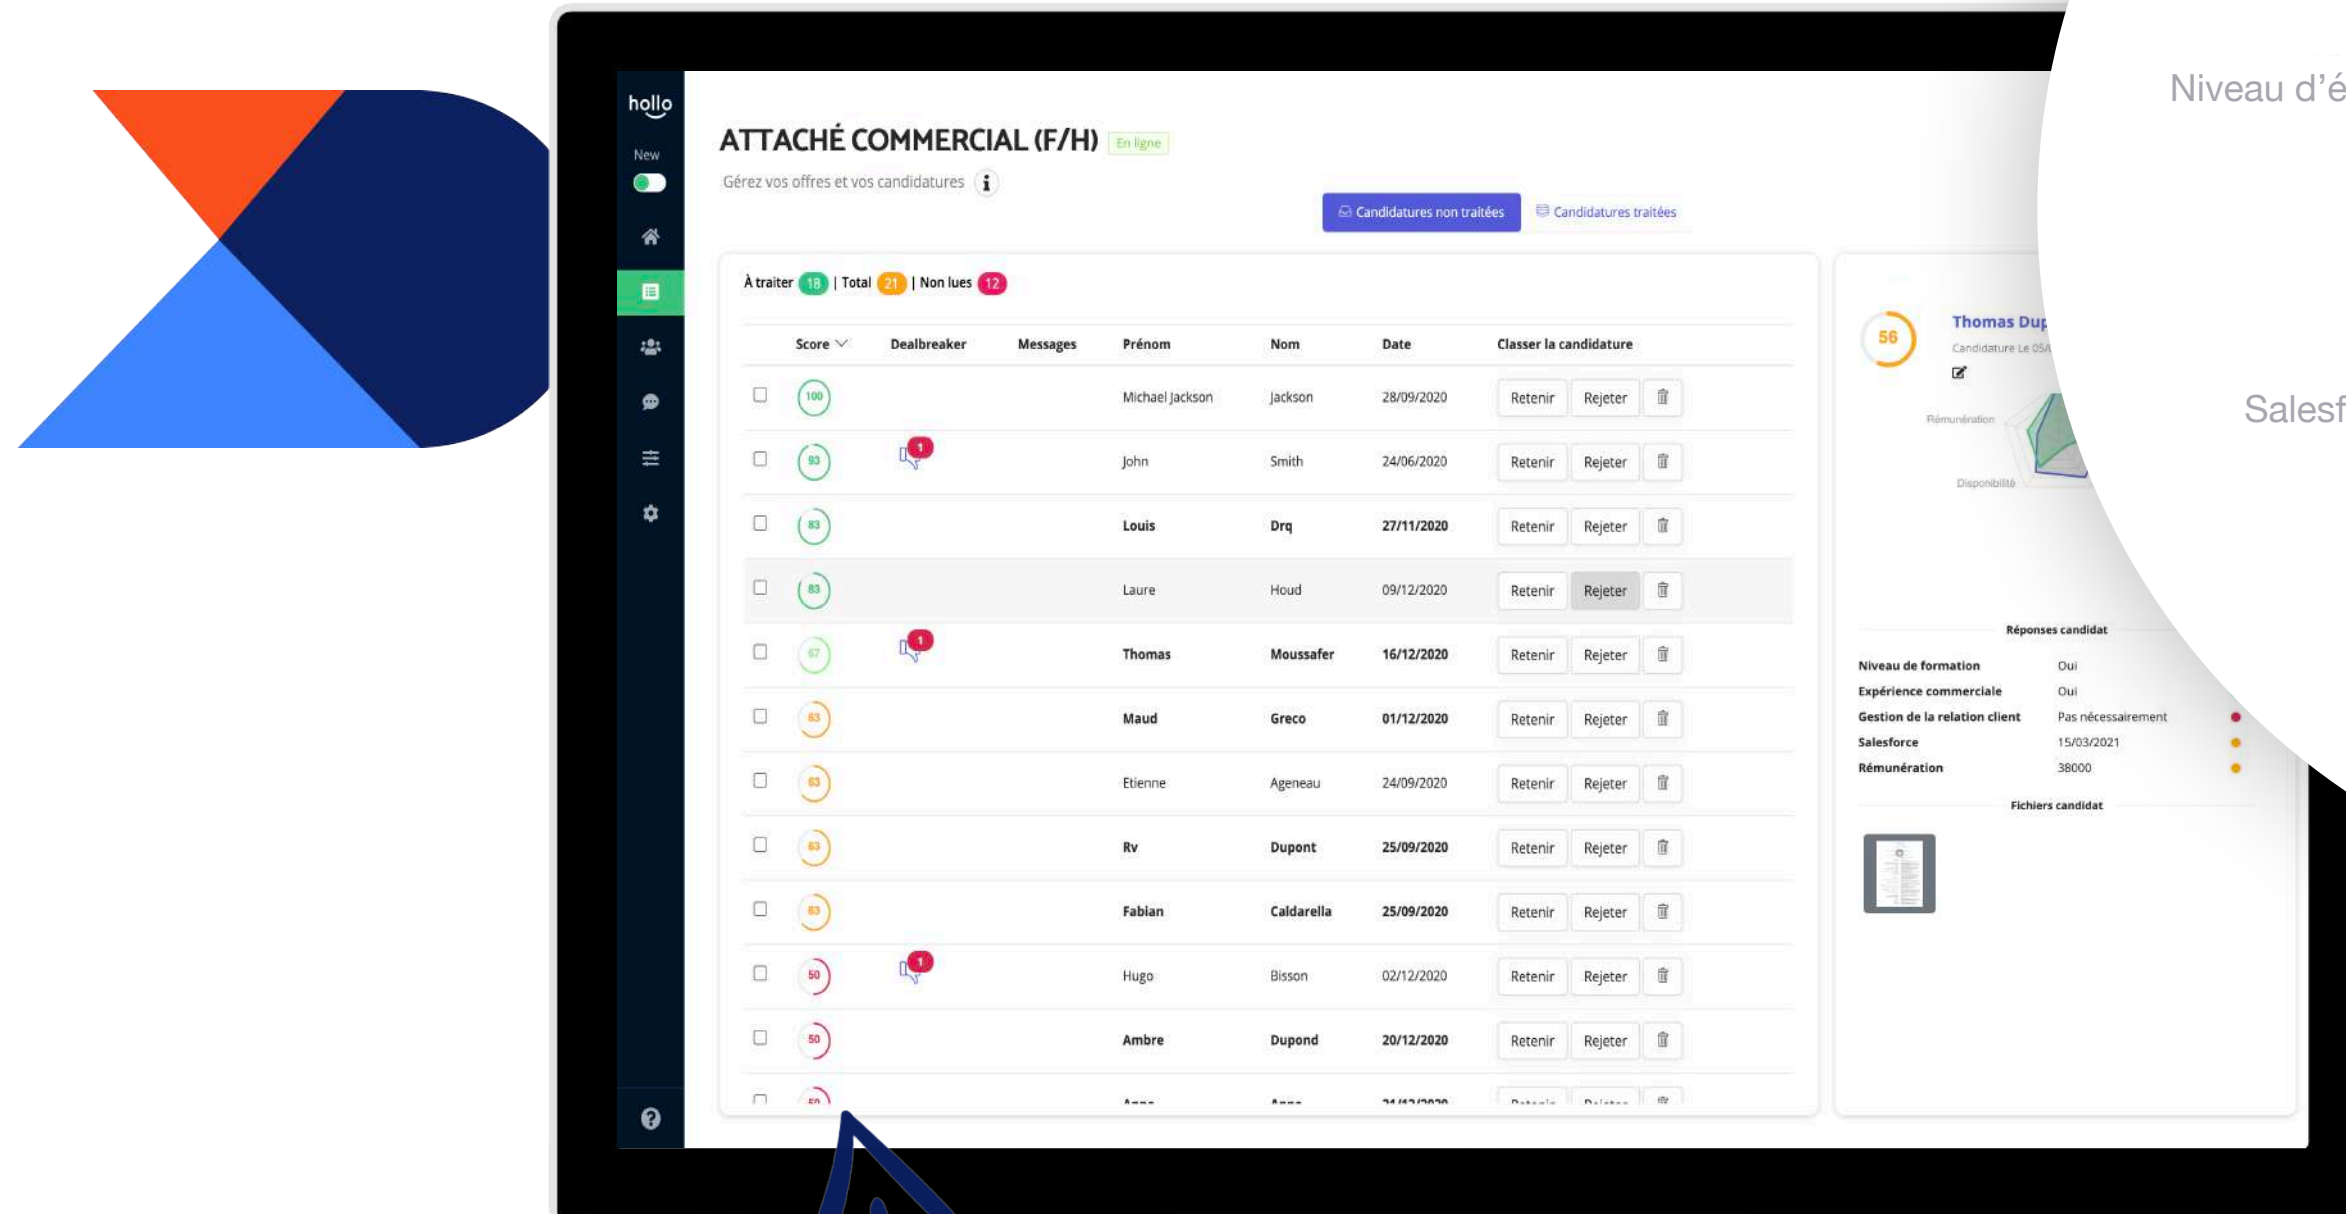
hollo

New

ATTACHÉ COMMERCIAL (F/H) En ligne

Gérez vos offres et vos candidatures

Candidatures non traitées Candidatures traitées

À traiter 18 | Total 21 | Non lues 12

| | Score | Dealbreaker | Messages | Prénom | Nom | Date | Classer la candidature |
|---|---|---|---|---|---|---|---|
| | 100 | | | Michael Jackson | Jackson | 28/09/2020 | Retenir Rejeter |
| | 93 | 1 | | John | Smith | 24/06/2020 | Retenir Rejeter |
| | 83 | | | Louis | Drq | 27/11/2020 | Retenir Rejeter |
| | 83 | | | Laure | Houd | 09/12/2020 | Retenir Rejeter |
| | 67 | 1 | | Thomas | Moussafer | 16/12/2020 | Retenir Rejeter |
| | 63 | | | Maud | Greco | 01/12/2020 | Retenir Rejeter |
| | 63 | | | Etienne | Ageneau | 24/09/2020 | Retenir Rejeter |
| | 63 | | | Rv | Dupont | 25/09/2020 | Retenir Rejeter |
| | 63 | | | Fabian | Caldarella | 25/09/2020 | Retenir Rejeter |
| | 50 | 1 | | Hugo | Bisson | 02/12/2020 | Retenir Rejeter |
| | 50 | | | Ambre | Dupond | 20/12/2020 | Retenir Rejeter |

56 Thomas Du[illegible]
Candidature Le 05/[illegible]

Rémunération
Disponibilité

Réponses candidat

| | |
|---|---|
| Niveau de formation | Oui |
| Expérience commerciale | Oui |
| Gestion de la relation client | Pas nécessairement |
| Salesforce | 15/03/2021 |
| Rémunération | 38000 |

Fichiers candidat

Niveau d'é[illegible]

Salesf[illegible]